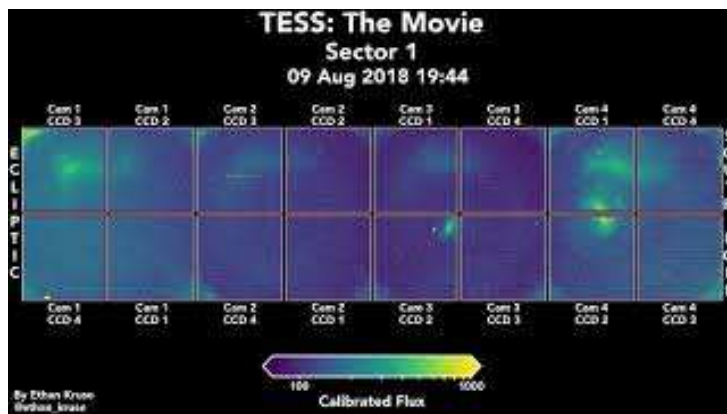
TESS: The Movie
Sector 1
09 Aug 2018 19:44

Cam 1 CCD 3
Cam 1 CCD 2
Cam 2 CCD 3
Cam 2 CCD 2
Cam 3 CCD 1
Cam 3 CCD 4
Cam 4 CCD 1
Cam 4 CCD 4

ECLIPTIC

Cam 1 CCD 4
Cam 1 CCD 1
Cam 2 CCD 4
Cam 2 CCD 1
Cam 3 CCD 2
Cam 3 CCD 3
Cam 4 CCD 2
Cam 4 CCD 3

100
1000
Calibrated Flux

By Ethan Kruse
@ethan_kruse